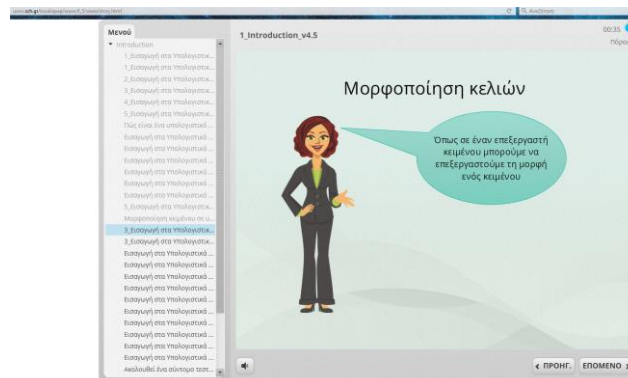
Μενού
▼ Introduction
1_Εισαγωγή στα Υπολογιστικ...
1_Εισαγωγή στα Υπολογιστικ...
2_Εισαγωγή στα Υπολογιστικ...
3_Εισαγωγή στα Υπολογιστικ...
4_Εισαγωγή στα Υπολογιστικ...
5_Εισαγωγή στα Υπολογιστικ...
Πώς είναι ένα υπολογιστικό...
Εισαγωγή στα Υπολογιστικά ...
Εισαγωγή στα Υπολογιστικά ...
Εισαγωγή στα Υπολογιστικά ...
Εισαγωγή στα Υπολογιστικά ...
Εισαγωγή στα Υπολογιστικά ...
Εισαγωγή στα Υπολογιστικά ...
5_Εισαγωγή στα Υπολογιστικ...
Μορφοποίηση κειμένου σε υ...
3_Εισαγωγή στα Υπολογιστικ...
3_Εισαγωγή στα Υπολογιστικ...
Εισαγωγή στα Υπολογιστικά ...
Εισαγωγή στα Υπολογιστικά ...
Εισαγωγή στα Υπολογιστικά ...
Εισαγωγή στα Υπολογιστικά ...
Εισαγωγή στα Υπολογιστικά ...
Εισαγωγή στα Υπολογιστικά ...
Εισαγωγή στα Υπολογιστικά ...
Εισαγωγή στα Υπολογιστικά ...
Εισαγωγή στα Υπολογιστικά ...
Εισαγωγή στα Υπολογιστικά ...
Εισαγωγή στα Υπολογιστικά ...
Ακολουθεί ένα σύντομο τεστ...

1_Introduction_v4.5
00:35
Πόροι

Μορφοποίηση κελιών

Όπως σε έναν επεξεργαστή κειμένου μπορούμε να επεξεργαστούμε τη μορφή ενός κειμένου

◄ ΠΡΟΗΓ.
ΕΠΟΜΕΝΟ ►